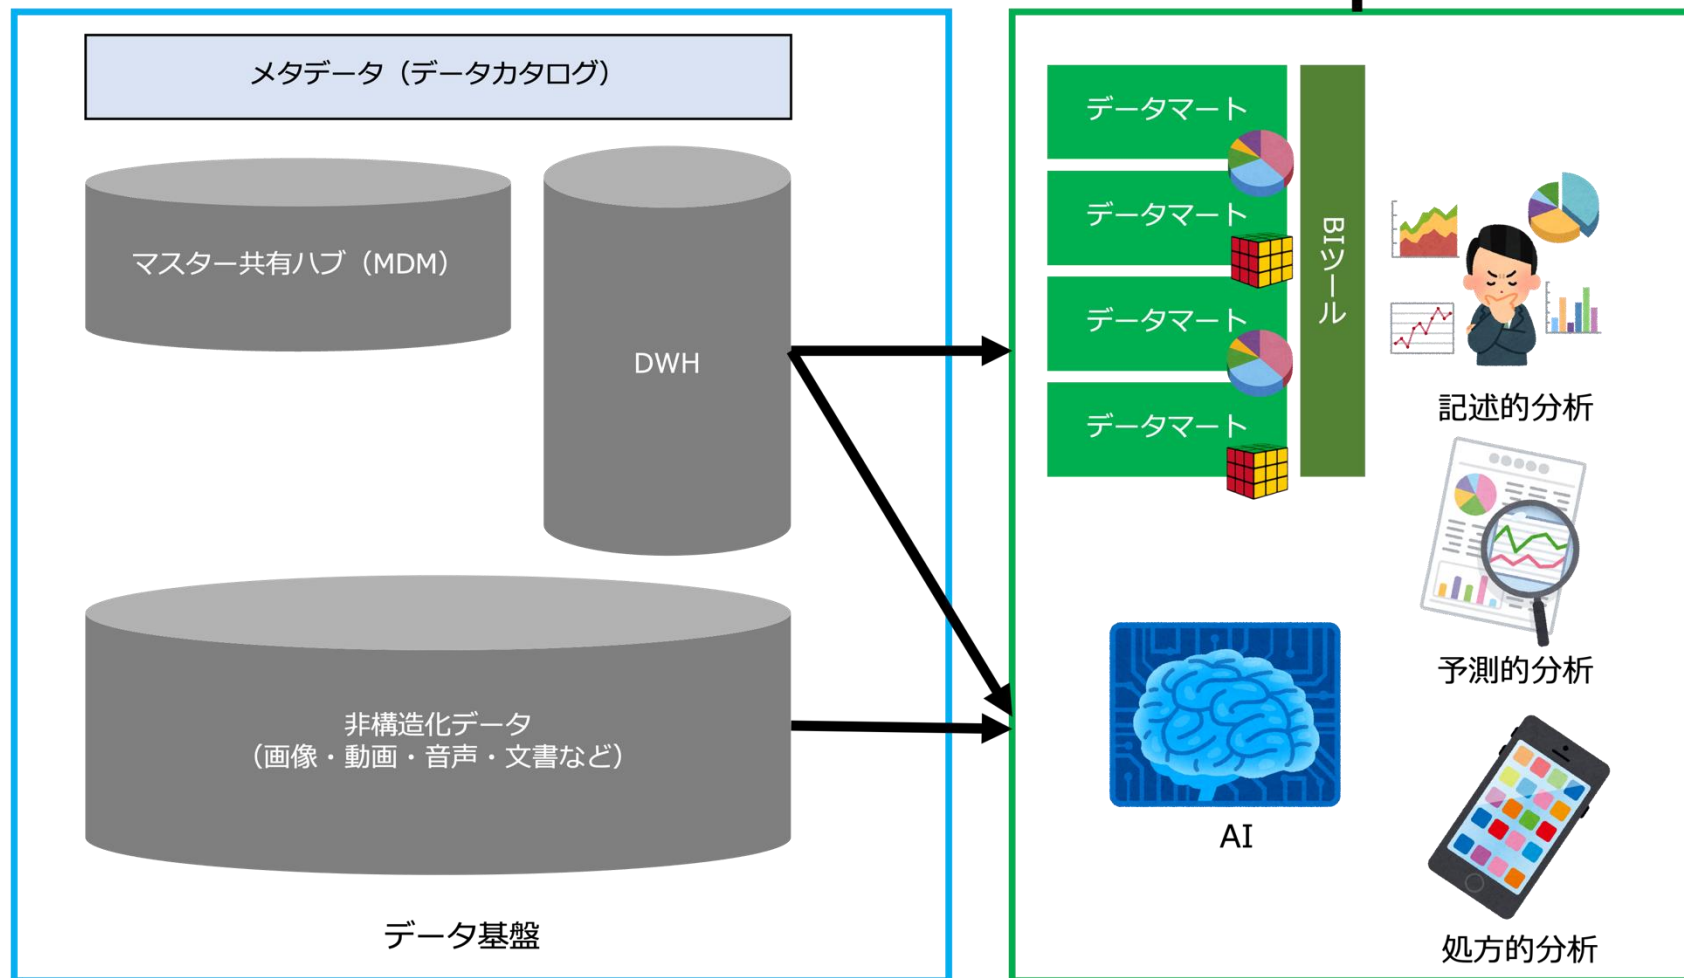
メタデータ（データカタログ）

マスター共有ハブ（MDM）

DWH

非構造化データ
（画像・動画・音声・文書など）

データ基盤

データマート

データマート

データマート

データマート

BIツール

記述的分析

予測的分析

AI

処方的分析